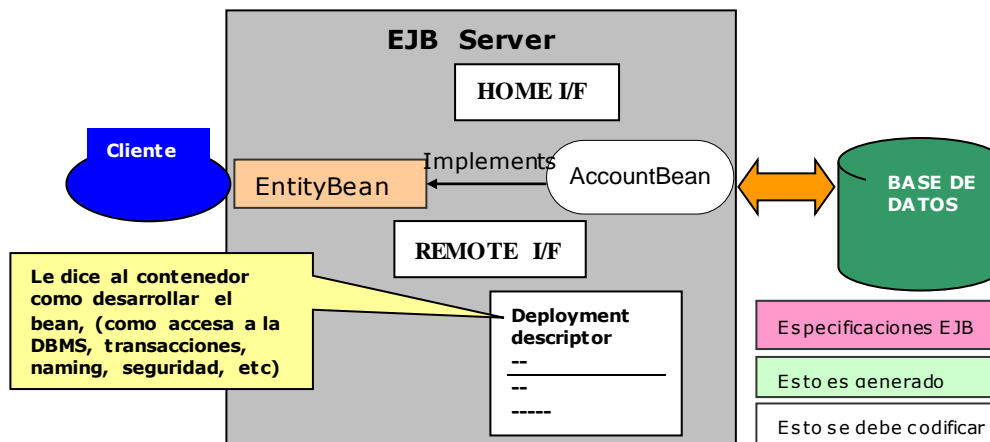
EJB Server

HOME I/F

Cliente

EntityBean

Implements

AccountBean

BASE DE DATOS

REMOTE I/F

Le dice al contenedor como desarrollar el bean, (como accesa a la DBMS, transacciones, naming, seguridad, etc)

Deployment descriptor
--
--
-----

Especificaciones EJB

Esto es generado

Esto se debe codificar